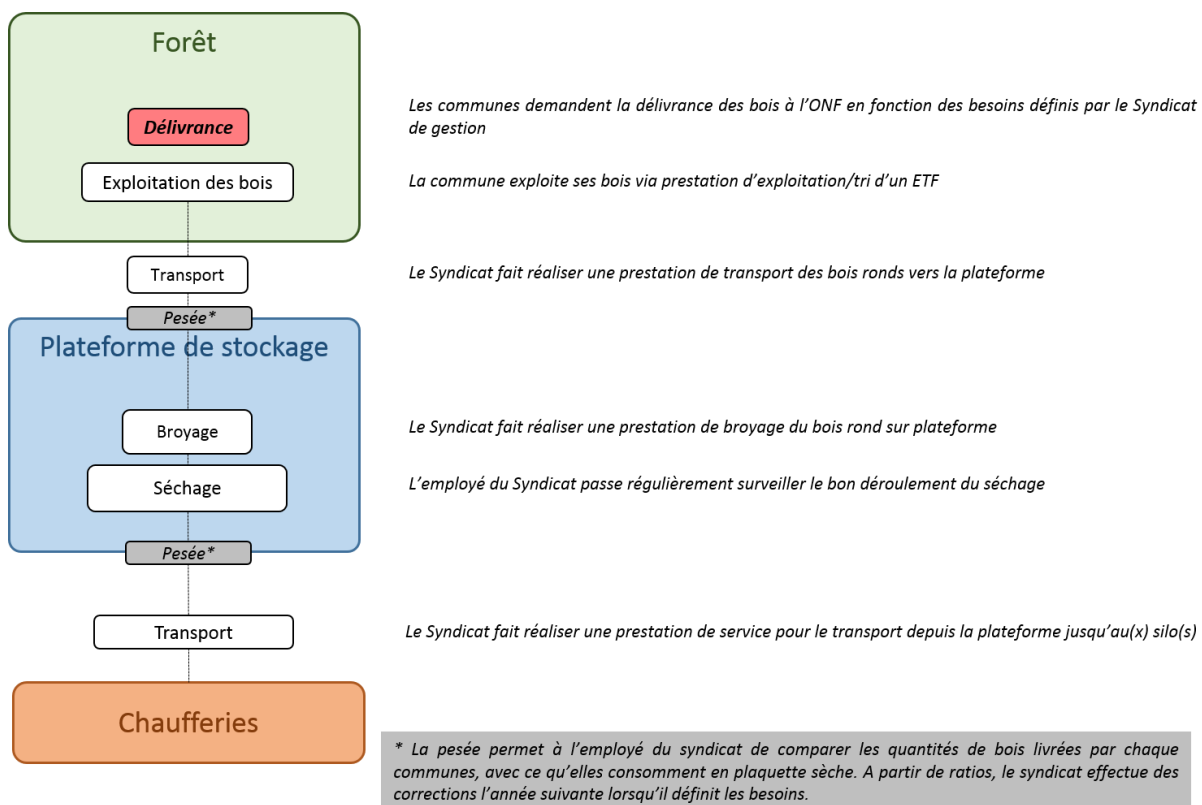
Forêt

Délivrance

Exploitation des bois

Les communes demandent la délivrance des bois à l'ONF en fonction des besoins définis par le Syndicat de gestion

La commune exploite ses bois via prestation d'exploitation/tri d'un ETF

Transport

Le Syndicat fait réaliser une prestation de transport des bois ronds vers la plateforme

Pesée*

Plateforme de stockage

Broyage

Le Syndicat fait réaliser une prestation de broyage du bois rond sur plateforme

Séchage

L'employé du Syndicat passe régulièrement surveiller le bon déroulement du séchage

Pesée*

Transport

Le Syndicat fait réaliser une prestation de service pour le transport depuis la plateforme jusqu'au(x) silo(s)

Chaufferies

* La pesée permet à l'employé du syndicat de comparer les quantités de bois livrées par chaque communes, avec ce qu'elles consomment en plaquette sèche. A partir de ratios, le syndicat effectue des corrections l'année suivante lorsqu'il définit les besoins.